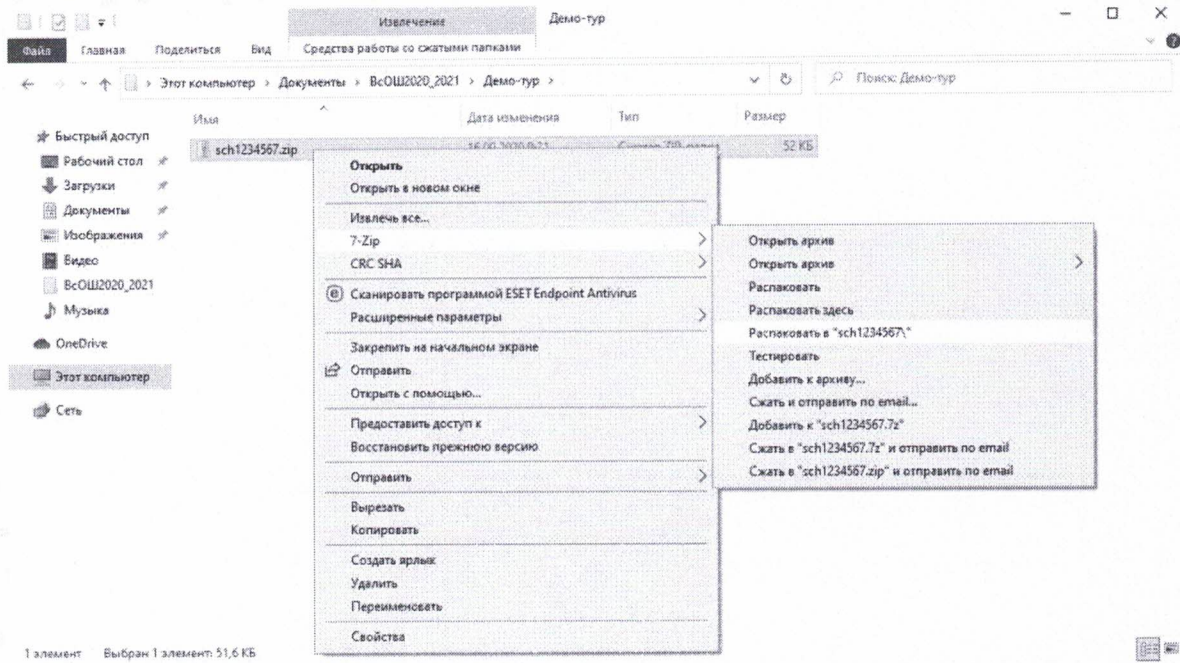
Извлечение Демо-тур

Файл Главная Поделиться Вид Средства работы со сжатыми папками

Этот компьютер > Документы > ВсОШ2020_2021 > Демо-тур >

Поиск: Демо-тур

Имя Дата изменения Тип Размер

Быстрый доступ
Рабочий стол
Загрузки
Документы
Изображения
Видео
ВсОШ2020_2021
Музыка
OneDrive
Этот компьютер
Сеть

sch1234567.zip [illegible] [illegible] 52 КБ

Открыть
Открыть в новом окне
Извлечь все...
7-Zip
CRC SHA
Сканировать программой ESET Endpoint Antivirus
Расширенные параметры
Закрепить на начальном экране
Отправить
Открыть с помощью...
Предоставить доступ к
Восстановить прежнюю версию
Отправить
Вырезать
Копировать
Создать ярлык
Удалить
Переименовать
Свойства

Открыть архив
Открыть архив
Распаковать
Распаковать здесь
Распаковать в "sch1234567\"
Тестировать
Добавить к архиву...
Сжать и отправить по email...
Добавить к "sch1234567.7z"
Сжать в "sch1234567.7z" и отправить по email
Сжать в "sch1234567.zip" и отправить по email

1 элемент Выбран 1 элемент: 51,6 КБ